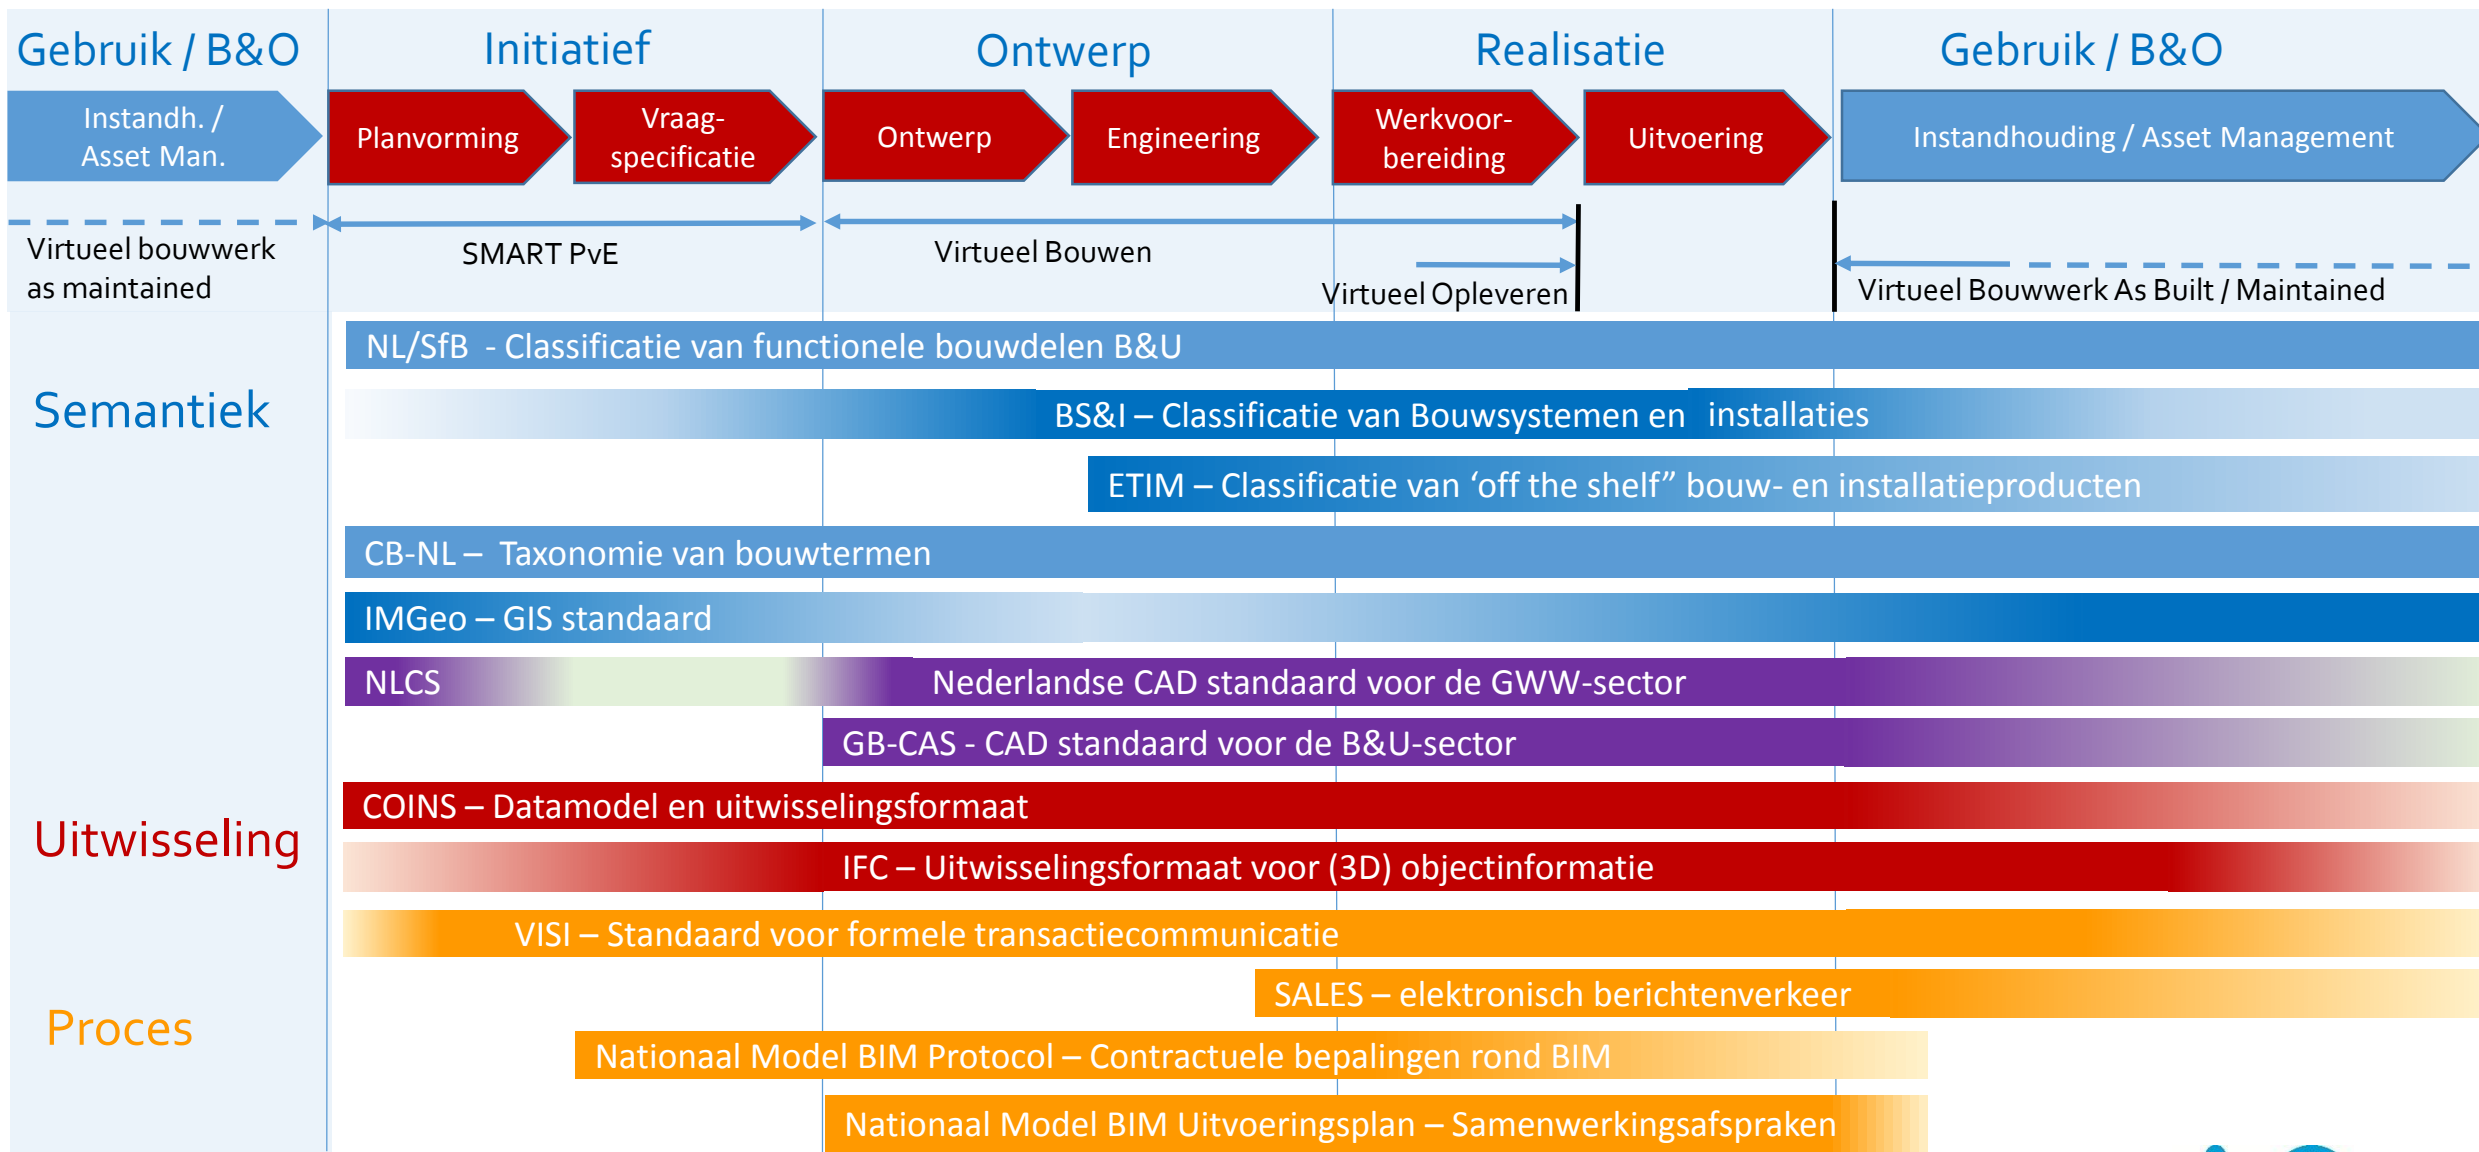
Gebruik / B&O

Initiatief

Ontwerp

Realisatie

Gebruik / B&O

Instandh. / Asset Man.

Planvorming

Vraag-specificatie

Ontwerp

Engineering

Werkvoor-bereiding

Uitvoering

Instandhouding / Asset Management

Virtueel bouwwerk as maintained

SMART PvE

Virtueel Bouwen

Virtueel Opleveren

Virtueel Bouwwerk As Built / Maintained

Semantiek

NL/SfB - Classificatie van functionele bouwdelen B&U

BS&I – Classificatie van Bouwsystemen en installaties

ETIM – Classificatie van 'off the shelf" bouw- en installatieproducten

CB-NL – Taxonomie van bouwtermen

IMGeo – GIS standaard

NLCS

Nederlandse CAD standaard voor de GWW-sector

GB-CAS - CAD standaard voor de B&U-sector

Uitwisseling

COINS – Datamodel en uitwisselingsformaat

IFC – Uitwisselingsformaat voor (3D) objectinformatie

VISI – Standaard voor formele transactiecommunicatie

Proces

SALES – elektronisch berichtenverkeer

Nationaal Model BIM Protocol – Contractuele bepalingen rond BIM

Nationaal Model BIM Uitvoeringsplan – Samenwerkingsafspraken